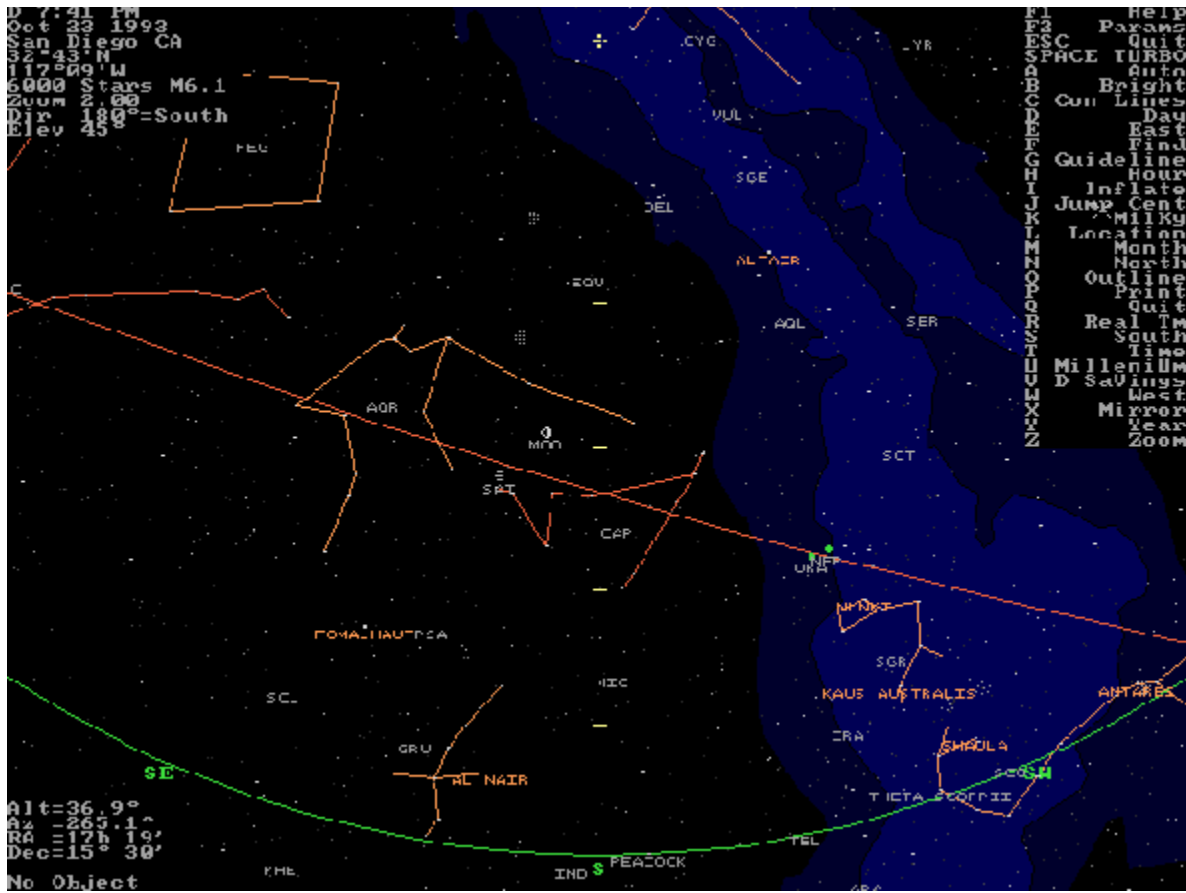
D 7:41 PM
Oct 23 1993
San Diego CA
32°43'N
117°09'W
6000 Stars M6.1
Zoom 2.00
Dir 180°=South
Elev 45°

F1 Help
F2 Params
ESC Quit
SPACE TURBO
A Auto
B Bright
C Con Lines
D Day
E East
F Find
G Guideline
H Hour
I Inflate
J Jump Cent
K MilkyW
L Location
M Month
N North
O Outline
P Print
Q Quit
R Real Tm
S South
T Time
U MilleniUm
V D SaVings
W West
X Mirror
Y Year
Z Zoom

PEG
CYG
LYR
VUL
SGE
DEL
ALTAIR
EQU
AQL
SER
AQR
MOO
SAT
CAP
SCT
URA
NEP
NUNKI
SGR
FOMALHAUT PSA
MIC
KAUS AUSTRALIS
ANTARES
SCL
CRA
SHAULA
GRU
AL NAIR
SE
SW
THETA SCORPII
TEL
PEACOCK
S
IND
PHE
ARA

Alt=36.9°
Az =265.1°
RA =17h 19'
Dec=15° 30'
No Object